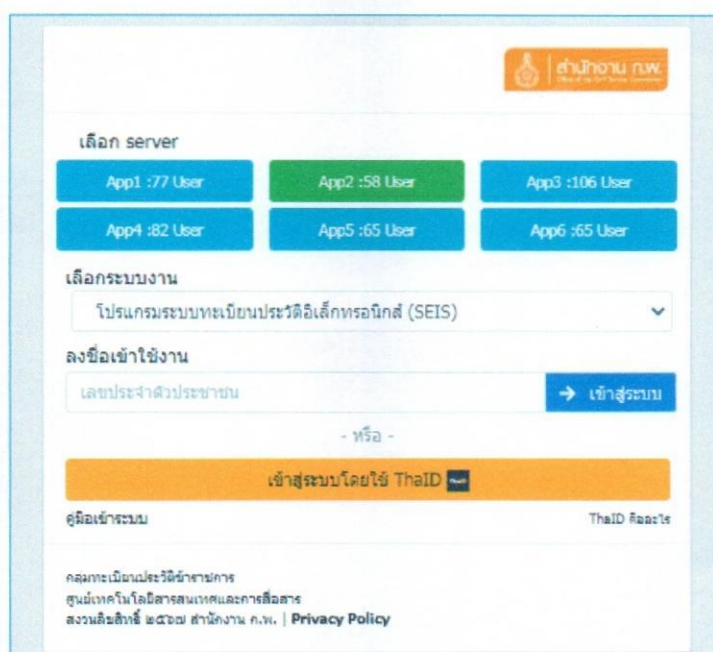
สำนักงาน ก.พ.

เลือก server

App1 :77 User

App2 :58 User

App3 :106 User

App4 :82 User

App5 :65 User

App6 :65 User

เลือกระบบงาน

โปรแกรมระบบทะเบียนประวัติอิเล็กทรอนิกส์ (SEIS)

ลงชื่อเข้าใช้งาน

เลขประจำตัวประชาชน

→ เข้าสู่ระบบ

- หรือ -

เข้าสู่ระบบโดยใช้ ThaID

คู่มือเข้าระบบ

ThaID คืออะไร

กลุ่มทะเบียนประวัติข้าราชการ
ศูนย์เทคโนโลยีสารสนเทศและการสื่อสาร
สงวนลิขสิทธิ์ ๒๕๖๗ สำนักงาน ก.พ. | Privacy Policy